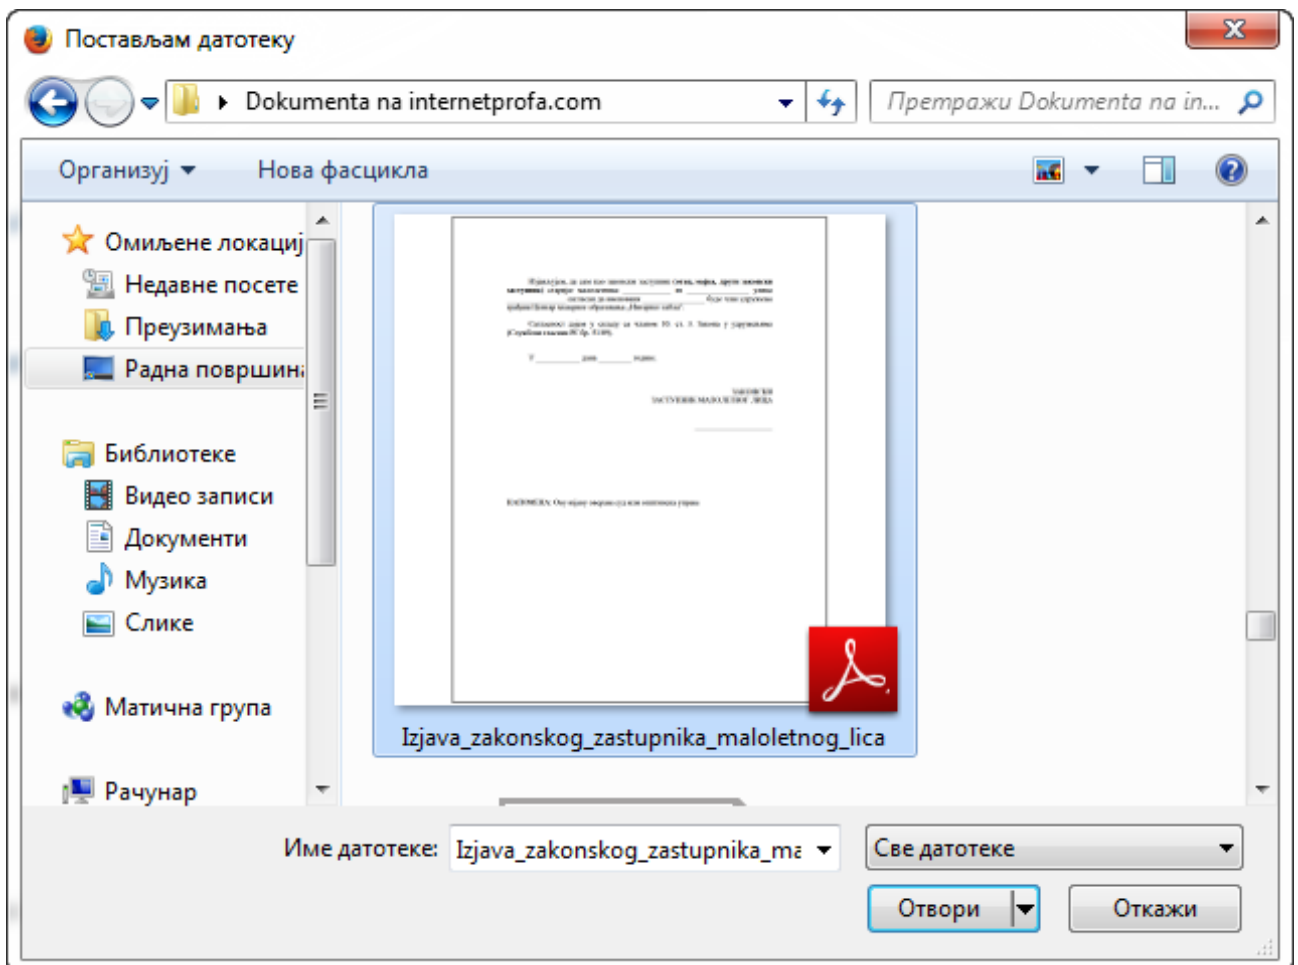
Постављам датотеку

Dokumenta na internetprofa.com

Претражи Dokumenta na in...

Организуј

Нова фасцикла

Омиљене локациј

Недавне посете

Преузимања

Радна површин

Библиотеке

Видео записи

Документи

Музика

Слике

Матична група

Рачунар

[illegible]

Izjava_zakonskog_zastupnika_maloletnog_lica

Име датотеке: Izjava_zakonskog_zastupnika_ma

Све датотеке

Отвори

Откажи